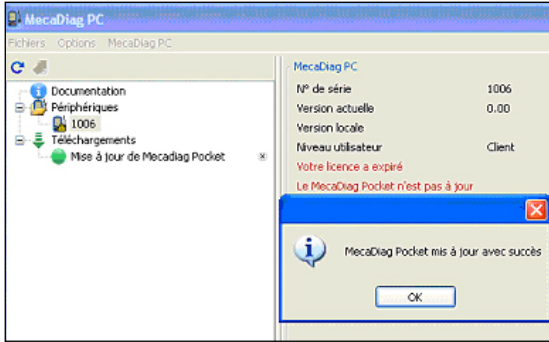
MecaDiag PC

Fichiers Options MecaDiag PC

Documentation
Périphériques
1006
Téléchargements
Mise à jour de Mecadiag Pocket

MecaDiag PC

| | |
|---|---|
| N° de série | 1006 |
| Version actuelle | 0.00 |
| Version locale | |
| Niveau utilisateur | Client |

Votre licence a expiré
Le MecaDiag Pocket n'est pas à jour

MecaDiag Pocket mis à jour avec succès

OK